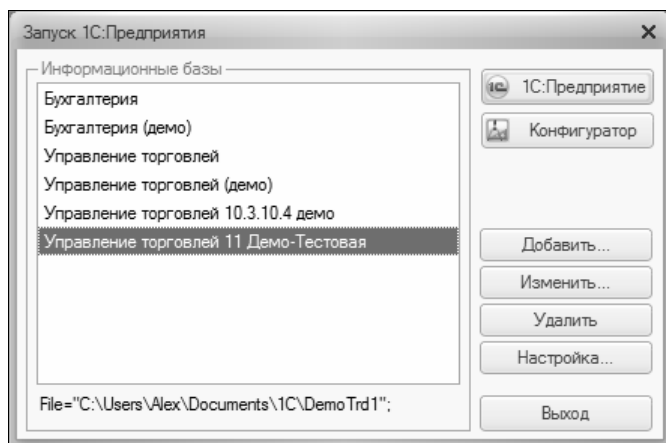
Запуск 1С:Предприятия

Информационные базы

Бухгалтерия

Бухгалтерия (демо)

Управление торговлей

Управление торговлей (демо)

Управление торговлей 10.3.10.4 демо

Управление торговлей 11 Демо-Тестовая

File="C:\Users\Alex\Documents\1C\DemoTrd1";

1С:Предприятие

Конфигуратор

Добавить...

Изменить...

Удалить

Настройка...

Выход